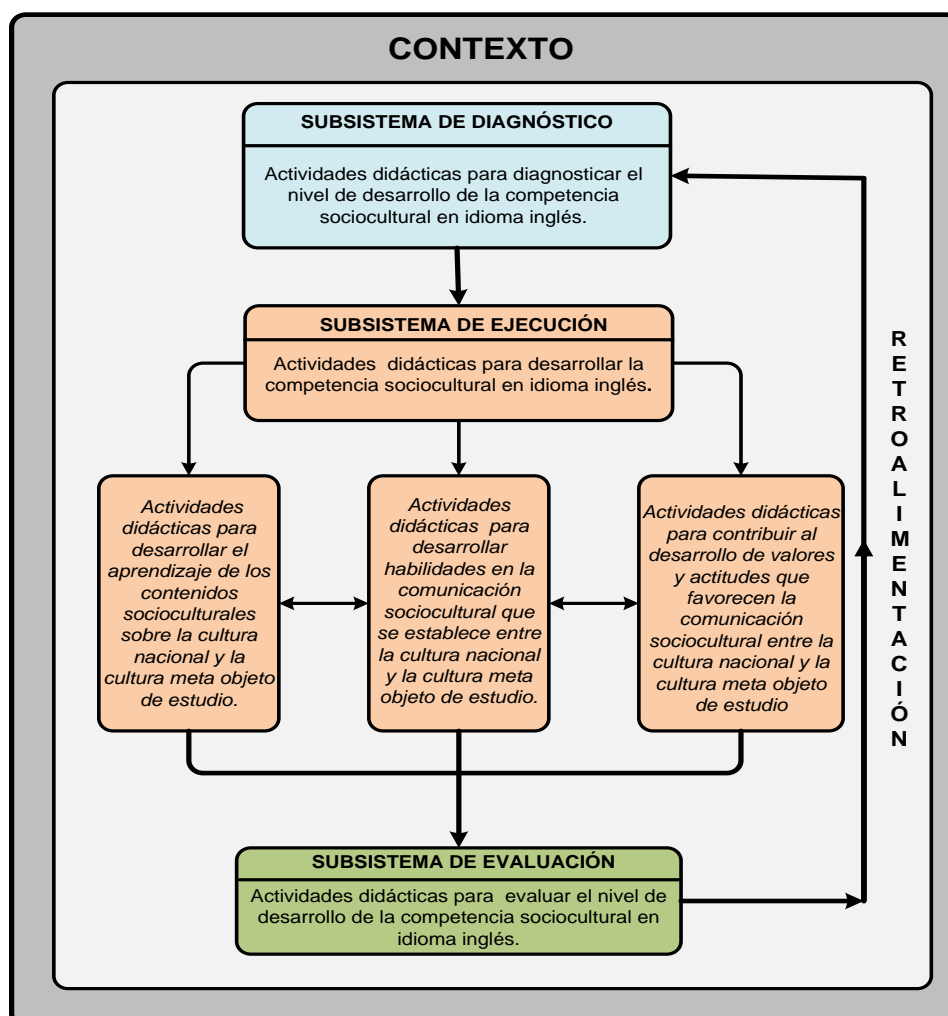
CONTEXTO

SUBSISTEMA DE DIAGNÓSTICO

Actividades didácticas para diagnosticar el nivel de desarrollo de la competencia sociocultural en idioma inglés.

SUBSISTEMA DE EJECUCIÓN

Actividades didácticas para desarrollar la competencia sociocultural en idioma inglés.

Actividades didácticas para desarrollar el aprendizaje de los contenidos socioculturales sobre la cultura nacional y la cultura meta objeto de estudio.

Actividades didácticas para desarrollar habilidades en la comunicación sociocultural que se establece entre la cultura nacional y la cultura meta objeto de estudio.

Actividades didácticas para contribuir al desarrollo de valores y actitudes que favorecen la comunicación sociocultural entre la cultura nacional y la cultura meta objeto de estudio

SUBSISTEMA DE EVALUACIÓN

Actividades didácticas para evaluar el nivel de desarrollo de la competencia sociocultural en idioma inglés.

RETROALIMENTACIÓN